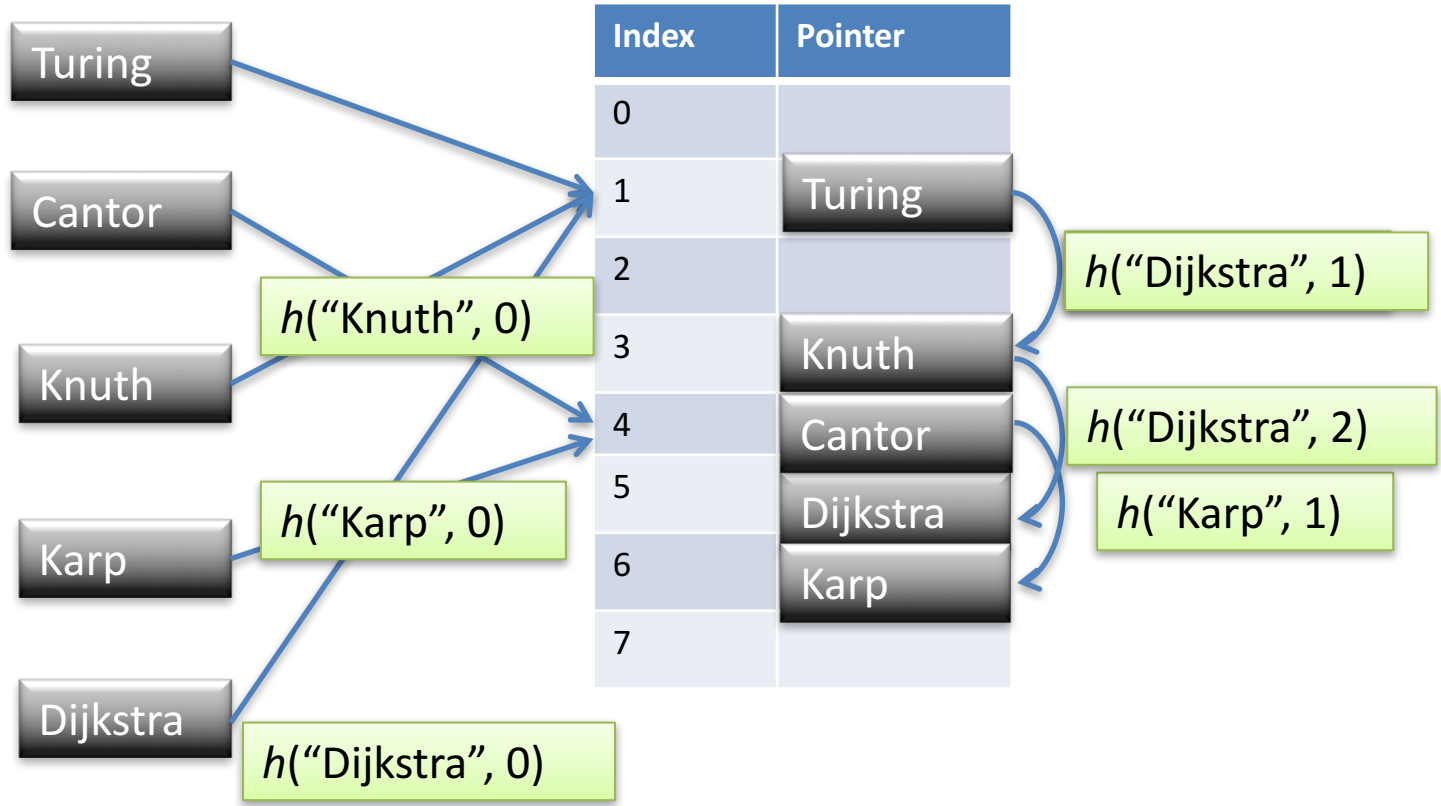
Turing

Cantor

Knuth

Karp

Dijkstra

$h$("Knuth", 0)

$h$("Karp", 0)

$h$("Dijkstra", 0)

| Index | Pointer |
|---|---|
| 0 | |
| 1 | Turing |
| 2 | |
| 3 | Knuth |
| 4 | Cantor |
| 5 | Dijkstra |
| 6 | Karp |
| 7 | |

$h$("Dijkstra", 1)

$h$("Dijkstra", 2)

$h$("Karp", 1)